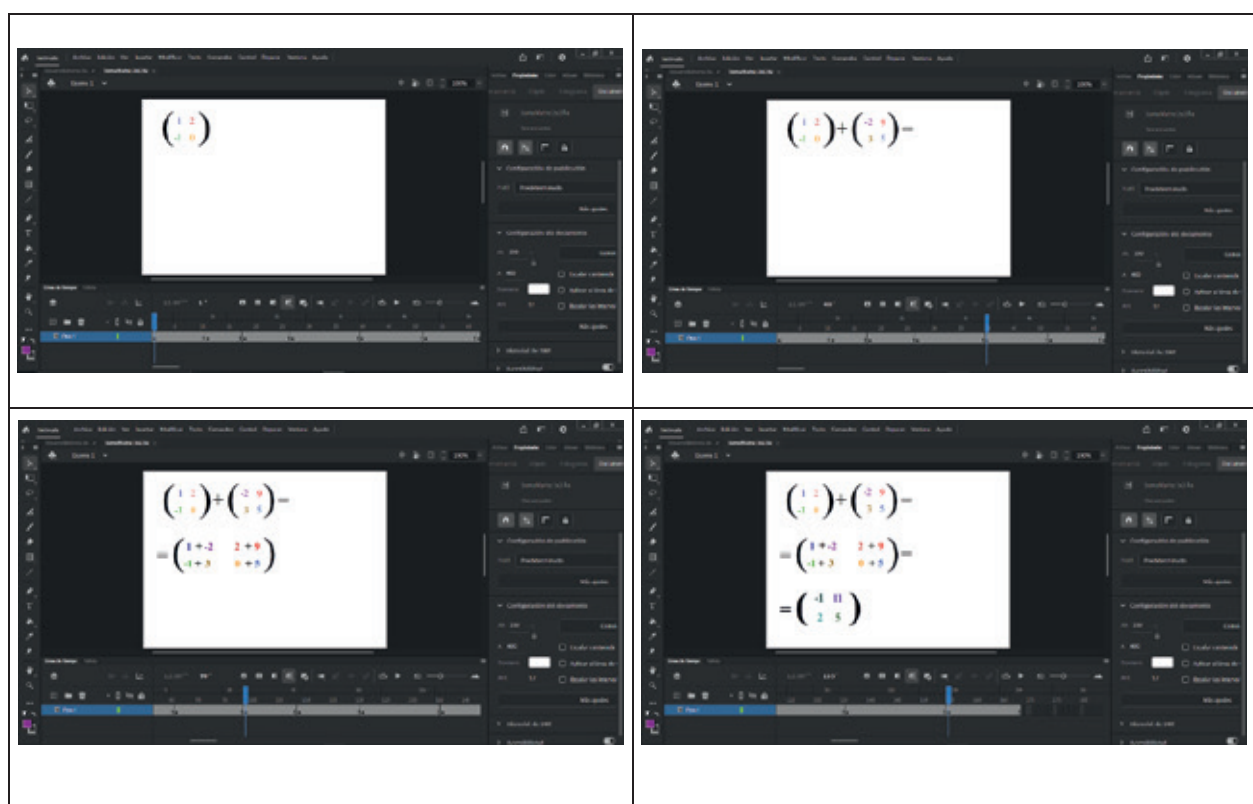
| | |
|---|---|
| $\begin{pmatrix} 1 & 2 \\ -1 & 0 \end{pmatrix}$ | $\begin{pmatrix} 1 & 2 \\ -1 & 0 \end{pmatrix}+\begin{pmatrix} -2 & 9 \\ 3 & 5 \end{pmatrix}=$ |
| $\begin{pmatrix} 1 & 2 \\ -1 & 0 \end{pmatrix}+\begin{pmatrix} -2 & 9 \\ 3 & 5 \end{pmatrix}=$ $=\begin{pmatrix} 1+-2 & 2+9 \\ -1+3 & 0+5 \end{pmatrix}$ | $\begin{pmatrix} 1 & 2 \\ -1 & 0 \end{pmatrix}+\begin{pmatrix} -2 & 9 \\ 3 & 5 \end{pmatrix}=$ $=\begin{pmatrix} 1+-2 & 2+9 \\ -1+3 & 0+5 \end{pmatrix}=$ $=\begin{pmatrix} -1 & 11 \\ 2 & 5 \end{pmatrix}$ |